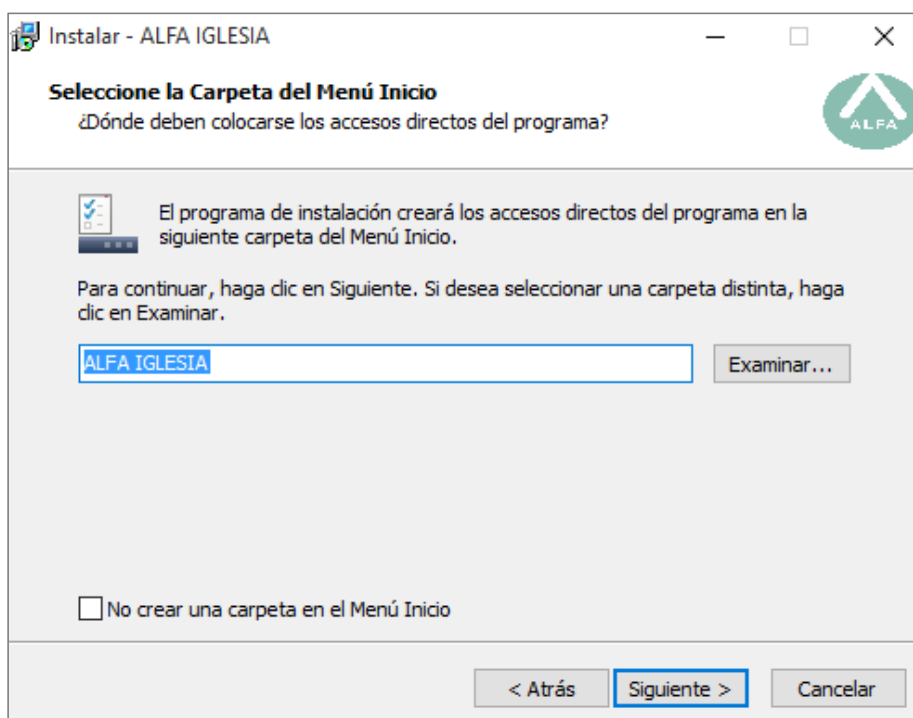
Instalar - ALFA IGLESIA

Seleccione la Carpeta del Menú Inicio
¿Dónde deben colocarse los accesos directos del programa?

ALFA

El programa de instalación creará los accesos directos del programa en la siguiente carpeta del Menú Inicio.

Para continuar, haga clic en Siguiente. Si desea seleccionar una carpeta distinta, haga clic en Examinar.

ALFA IGLESIA

Examinar...

No crear una carpeta en el Menú Inicio

< Atrás

Siguiente >

Cancelar